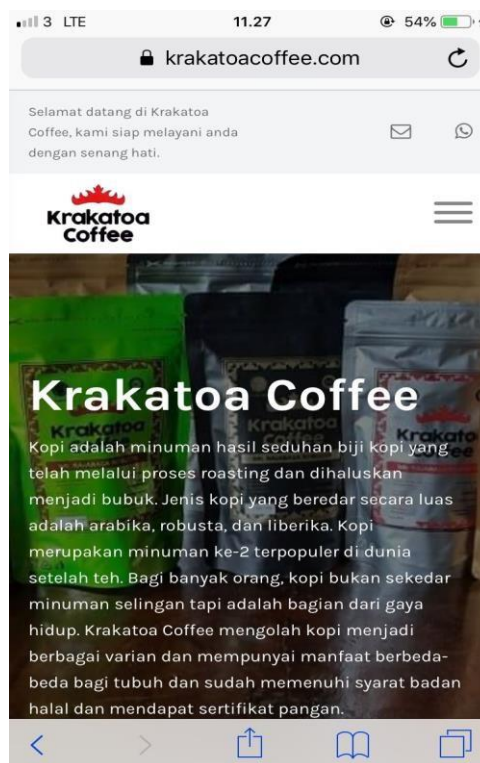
3 LTE 11.27 54%

krakatoacoffee.com

Selamat datang di Krakatoa Coffee, kami siap melayani anda dengan senang hati.

Krakatoa Coffee

Krakatoa Coffee

Krakatoa Coffee

Kopi adalah minuman hasil seduhan biji kopi yang telah melalui proses roasting dan dihaluskan menjadi bubuk. Jenis kopi yang beredar secara luas adalah arabika, robusta, dan liberika. Kopi merupakan minuman ke-2 terpopuler di dunia setelah teh. Bagi banyak orang, kopi bukan sekedar minuman selingan tapi adalah bagian dari gaya hidup. Krakatoa Coffee mengolah kopi menjadi berbagai varian dan mempunyai manfaat berbeda-beda bagi tubuh dan sudah memenuhi syarat badan halal dan mendapat sertifikat pangan.